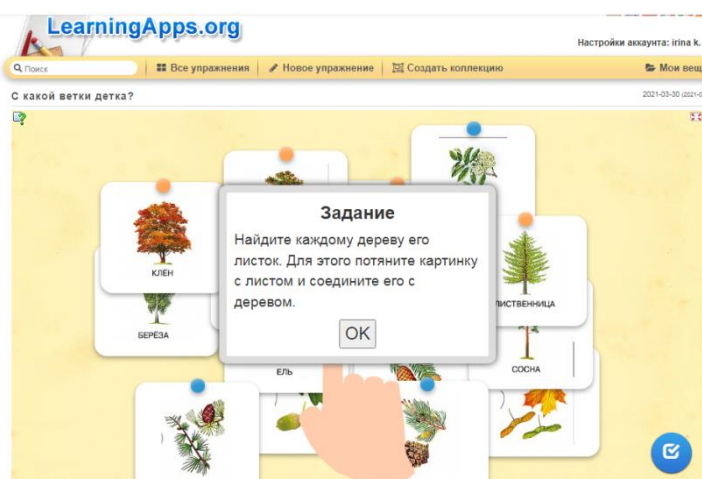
LearningApps.org

Настройки аккаунта: irina k.

Поиск

Все упражнения

Новое упражнение

Создать коллекцию

Мои вещ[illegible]

С какой ветки детка?

2021-03-30 (2021-0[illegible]

КЛЁН

БЕРЁЗА

ЛИСТВЕННИЦА

ЕЛЬ

СОСНА

Задание

Найдите каждому дереву его листок. Для этого потяните картинку с листом и соедините его с деревом.

OK